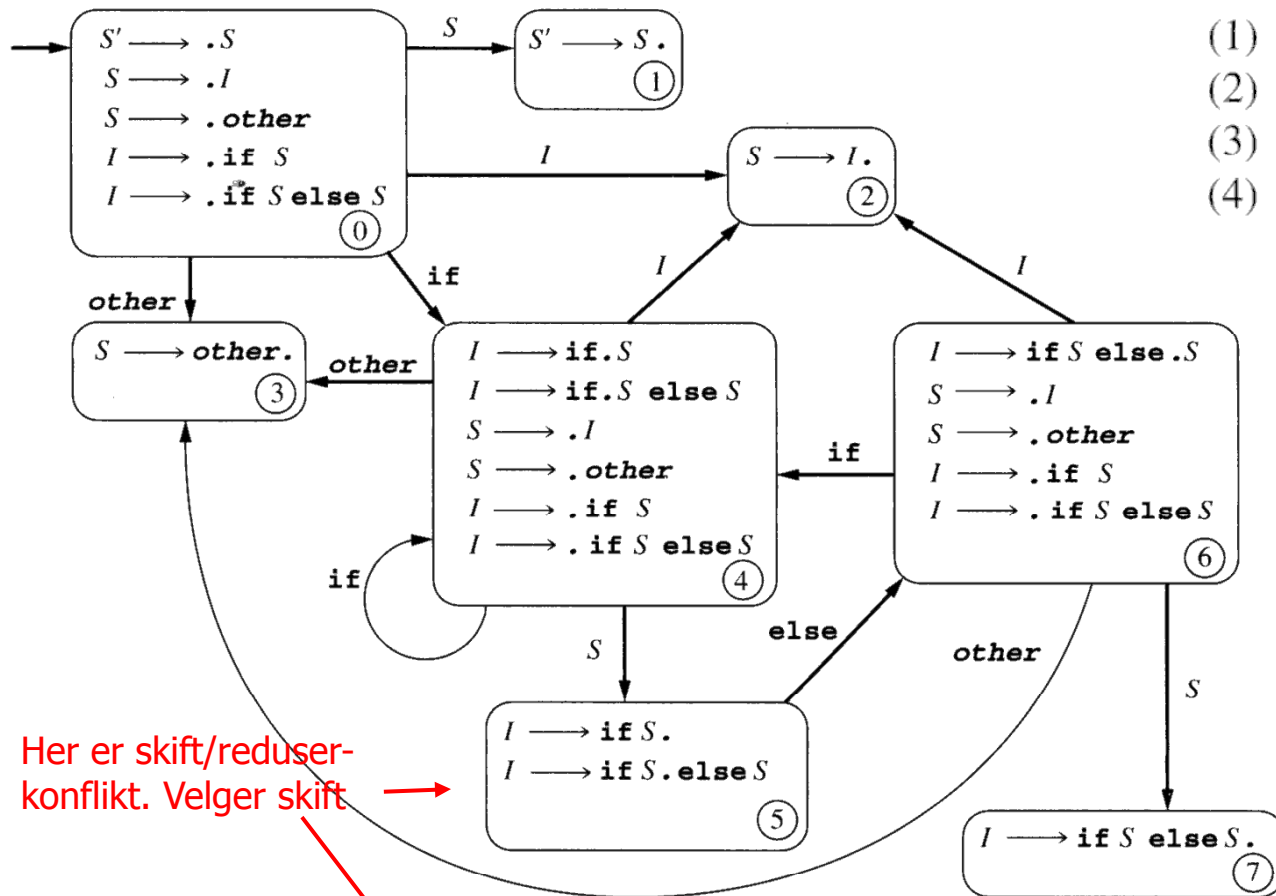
$S' \longrightarrow .S$
$S \longrightarrow .I$
$S \longrightarrow .$**other**
$I \longrightarrow .$**if** $S$
$I \longrightarrow .$**if** $S$ **else** $S$
0

$S$

$S' \longrightarrow S.$
1

(1)
(2)
(3)
(4)

$I$

$S \longrightarrow I.$
2

**other**

**if**

$I$

$I$

$S \longrightarrow$ **other.**
3

**other**

$I \longrightarrow$ **if.**$S$
$I \longrightarrow$ **if.**$S$ **else** $S$
$S \longrightarrow .I$
$S \longrightarrow .$**other**
$I \longrightarrow .$**if** $S$
$I \longrightarrow .$ **if** $S$ **else** $S$
4

**if**

$I \longrightarrow$ **if** $S$ **else** $.S$
$S \longrightarrow .I$
$S \longrightarrow .$**other**
$I \longrightarrow .$**if** $S$
$I \longrightarrow .$ **if** $S$ **else** $S$
6

**if**

$S$

**else**

**other**

$S$

$I \longrightarrow$ **if** $S.$
$I \longrightarrow$ **if** $S.$**else** $S$
5

Her er skift/reduser-konflikt. Velger skift

$I \longrightarrow$ **if** $S$ **else** $S.$
7